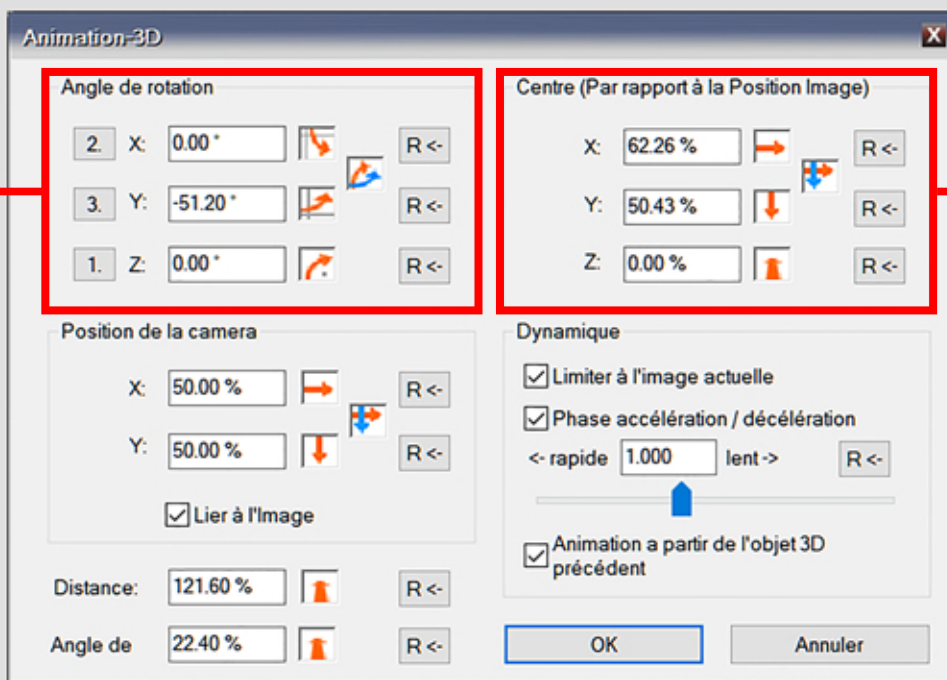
Animation-3D

Angle de rotation

2. X: 0.00 ° R <-

3. Y: -51.20 ° R <-

1. Z: 0.00 ° R <-

Centre (Par rapport à la Position Image)

X: 62.26 % R <-

Y: 50.43 % R <-

Z: 0.00 % R <-

Position de la camera

X: 50.00 % R <-

Y: 50.00 % R <-

Lier à l'Image

Distance: 121.60 % R <-

Angle de 22.40 % R <-

Dynamique

Limiter à l'image actuelle

Phase accélération / décélération

<- rapide 1.000 lent -> R <-

Animation a partir de l'objet 3D précédent

OK

Annuler